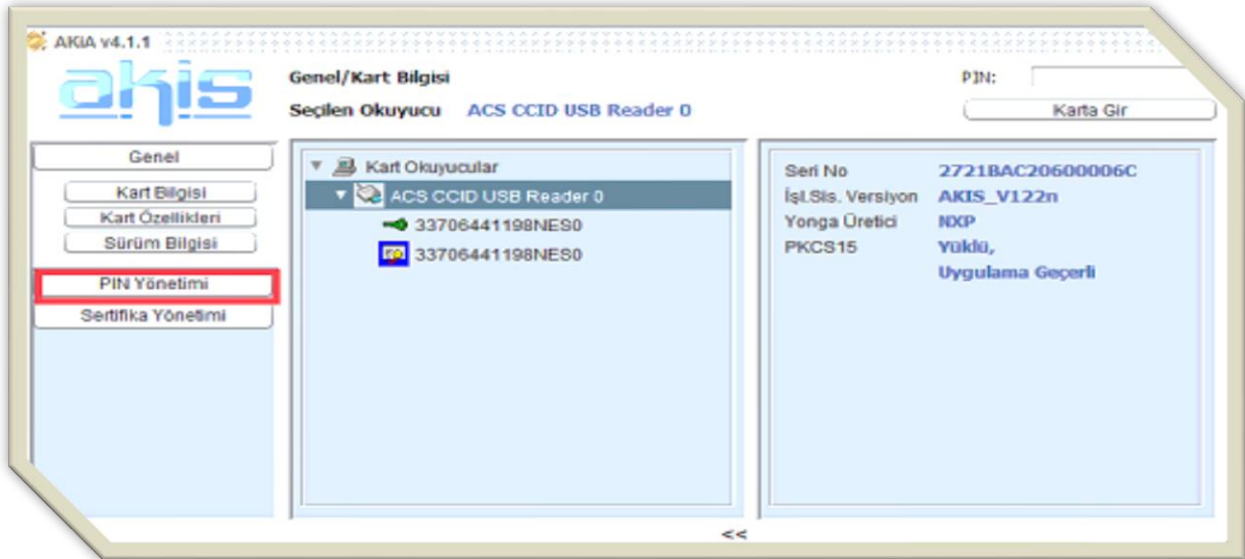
AKiA v4.1.1

akis

Genel/Kart Bilgisi

Seçilen Okuyucu ACS CCID USB Reader 0

PIN:

Karta Gir

Genel

Kart Bilgisi

Kart Özellikleri

Sürüm Bilgisi

PIN Yönetimi

Sertifika Yönetimi

Kart Okuyucular

ACS CCID USB Reader 0

33706441198NES0

33706441198NES0

| | |
|---|---|
| Seri No | 2721BAC20600006C |
| İşl.Sis. Versiyon | AKIS_V122n |
| Yonga Üretici | NXP |
| PKCS15 | Yüklü, Uygulama Geçerli |

<<